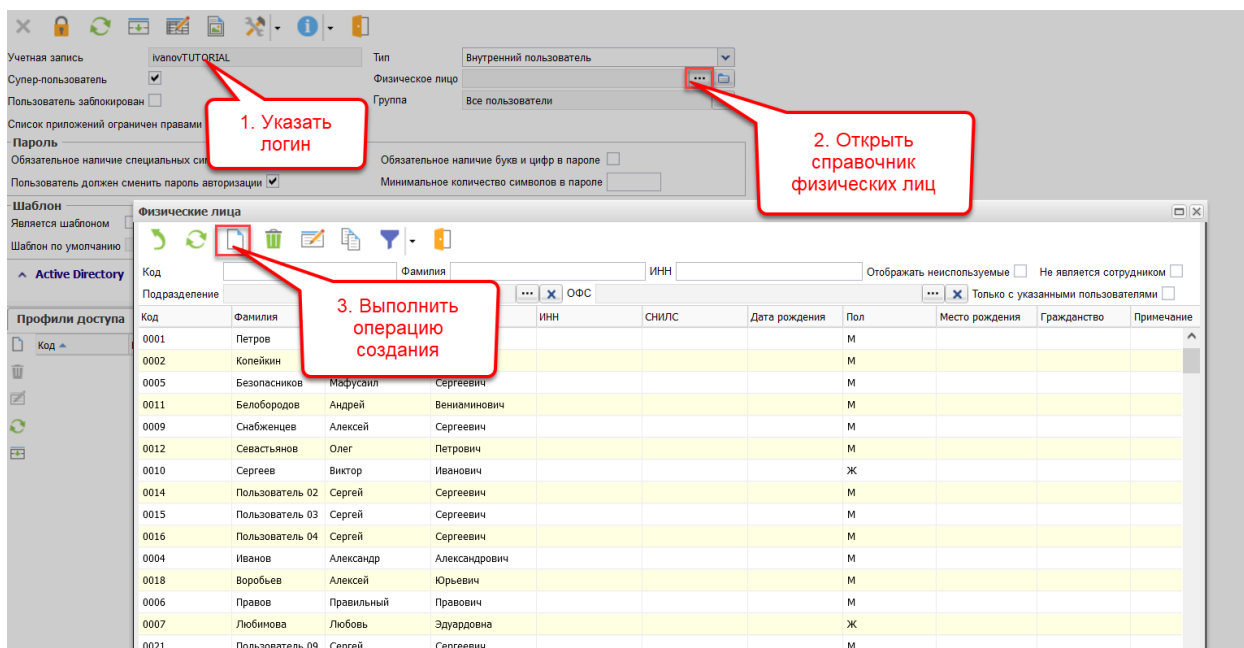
Учетная запись ivanovTUTORIAL
Супер-пользователь
Пользователь заблокирован
Список приложений ограничен правами
Тип Внутренний пользователь
Физическое лицо
Группа Все пользователи

1. Указать логин

2. Открыть справочник физических лиц

Пароль
Обязательное наличие специальных сим
Пользователь должен сменить пароль авторизации
Обязательное наличие букв и цифр в пароле
Минимальное количество символов в пароле

Шаблон
Является шаблоном
Шаблон по умолчанию

Active Directory

Профили доступа
Код

Физические лица

3. Выполнить операцию создания

Код
Фамилия
ИНН
Отображать неиспользуемые
Не является сотрудником
Подразделение
ОФС
Только с указанными пользователями

| Код | Фамилия | | | ИНН | СНИЛС | Дата рождения | Пол | Место рождения | Гражданство | Примечание |
|---|---|---|---|---|---|---|---|---|---|---|
| 0001 | Петров | | | | | | М | | | |
| 0002 | Копейкин | | | | | | М | | | |
| 0005 | Безопасников | Мафусаил | Сергеевич | | | | М | | | |
| 0011 | Белобородов | Андрей | Вениаминович | | | | М | | | |
| 0009 | Снабженцев | Алексей | Сергеевич | | | | М | | | |
| 0012 | Севастьянов | Олег | Петрович | | | | М | | | |
| 0010 | Сергеев | Виктор | Иванович | | | | Ж | | | |
| 0014 | Пользователь 02 | Сергей | Сергеевич | | | | М | | | |
| 0015 | Пользователь 03 | Сергей | Сергеевич | | | | М | | | |
| 0016 | Пользователь 04 | Сергей | Сергеевич | | | | М | | | |
| 0004 | Иванов | Александр | Александрович | | | | М | | | |
| 0018 | Воробьев | Алексей | Юрьевич | | | | М | | | |
| 0006 | Правов | Правильный | Правович | | | | М | | | |
| 0007 | Любимова | Любовь | Эдуардовна | | | | Ж | | | |
| 0021 | Пользователь 09 | Сергей | Сергеевич | | | | М | | | |